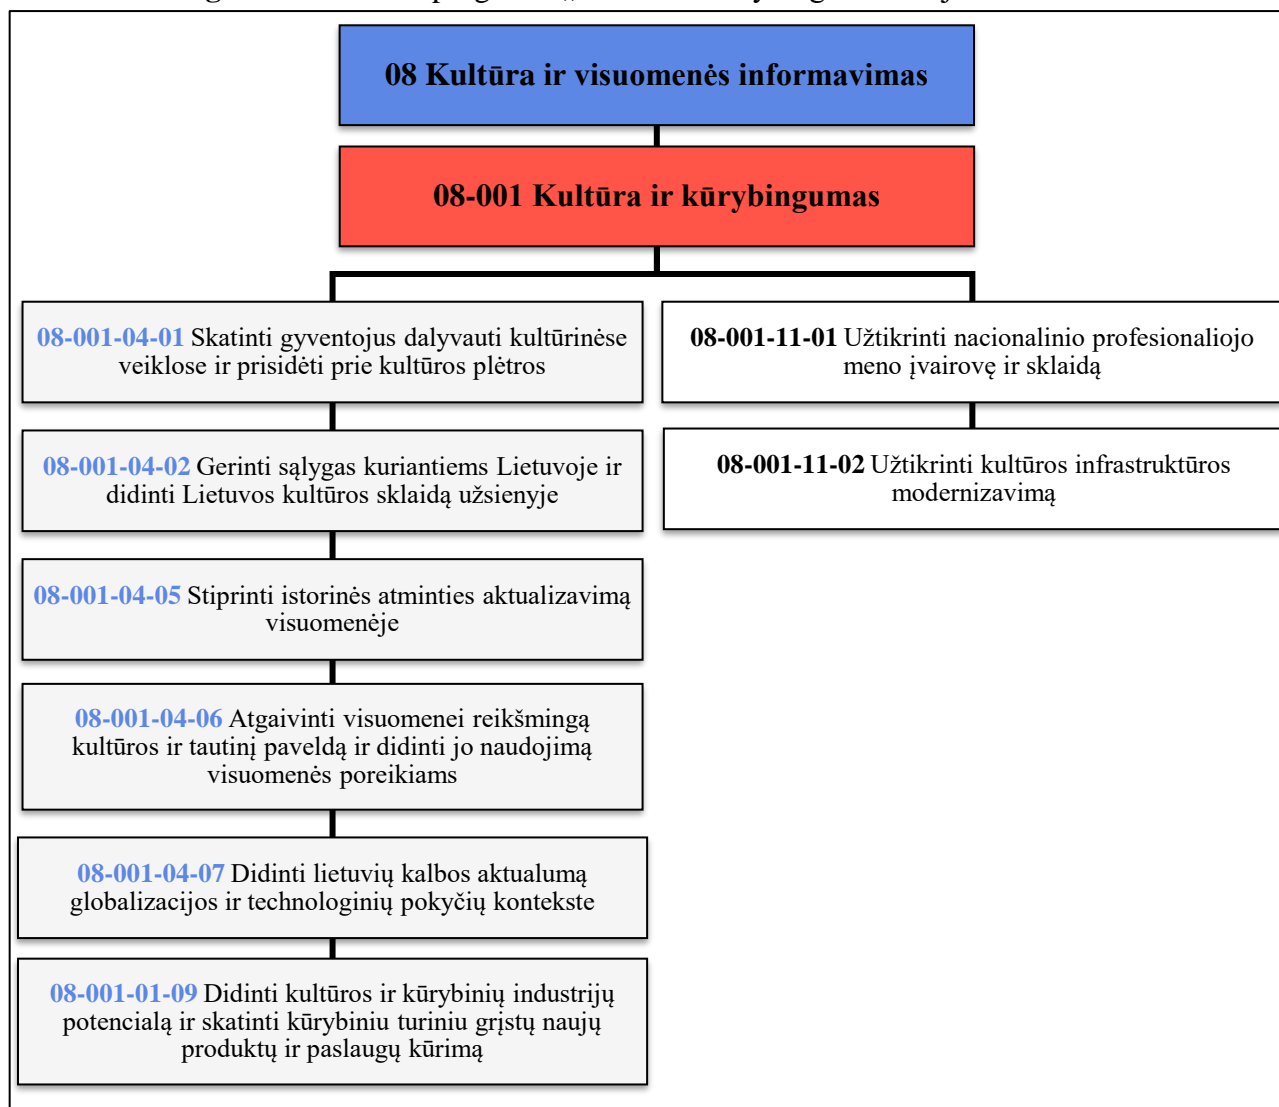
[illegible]

08 Kultūra ir visuomenės informavimas

08-001 Kultūra ir kūrybingumas

08-001-04-01 Skatinti gyventojus dalyvauti kultūrinėse veiklose ir prisidėti prie kultūros plėtros

08-001-04-02 Gerinti sąlygas kuriantiems Lietuvoje ir didinti Lietuvos kultūros sklaidą užsienyje

08-001-04-05 Stiprinti istorinės atminties aktualizavimą visuomenėje

08-001-04-06 Atgaivinti visuomenei reikšmingą kultūros ir tautinį paveldą ir didinti jo naudojimą visuomenės poreikiams

08-001-04-07 Didinti lietuvių kalbos aktualumą globalizacijos ir technologinių pokyčių kontekste

08-001-01-09 Didinti kultūros ir kūrybinių industrijų potencialą ir skatinti kūrybiniu turiniu grįstų naujų produktų ir paslaugų kūrimą

08-001-11-01 Užtikrinti nacionalinio profesionaliojo meno įvairovę ir sklaidą

08-001-11-02 Užtikrinti kultūros infrastruktūros modernizavimą